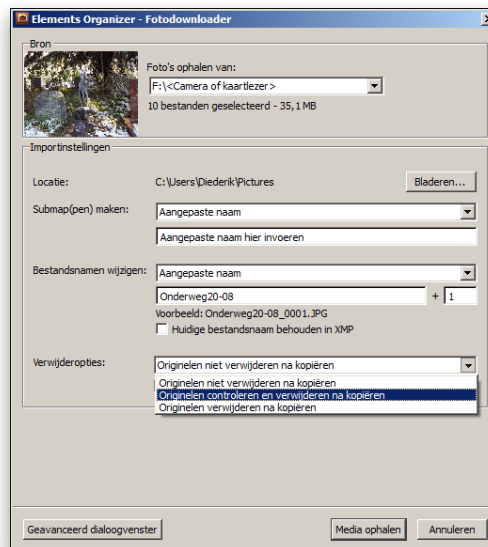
Elements Organizer - Fotodownloader

Bron

Foto's ophalen van:

F:\<Camera of kaartlezer>

10 bestanden geselecteerd - 35,1 MB

Importinstellingen

Locatie: C:\Users\Diederik\Pictures

Bladeren...

Submap(pen) maken: Aangepaste naam

Aangepaste naam hier invoeren

Bestandsnamen wijzigen: Aangepaste naam

Onderweg20-08 + 1

Voorbeeld: Onderweg20-08_0001.JPG

Huidige bestandsnaam behouden in XMP

Verwijderopties: Originelen niet verwijderen na kopiëren

Originelen niet verwijderen na kopiëren
Originelen controleren en verwijderen na kopiëren
Originelen verwijderen na kopiëren

Geavanceerd dialoogvenster

Media ophalen

Annuleren